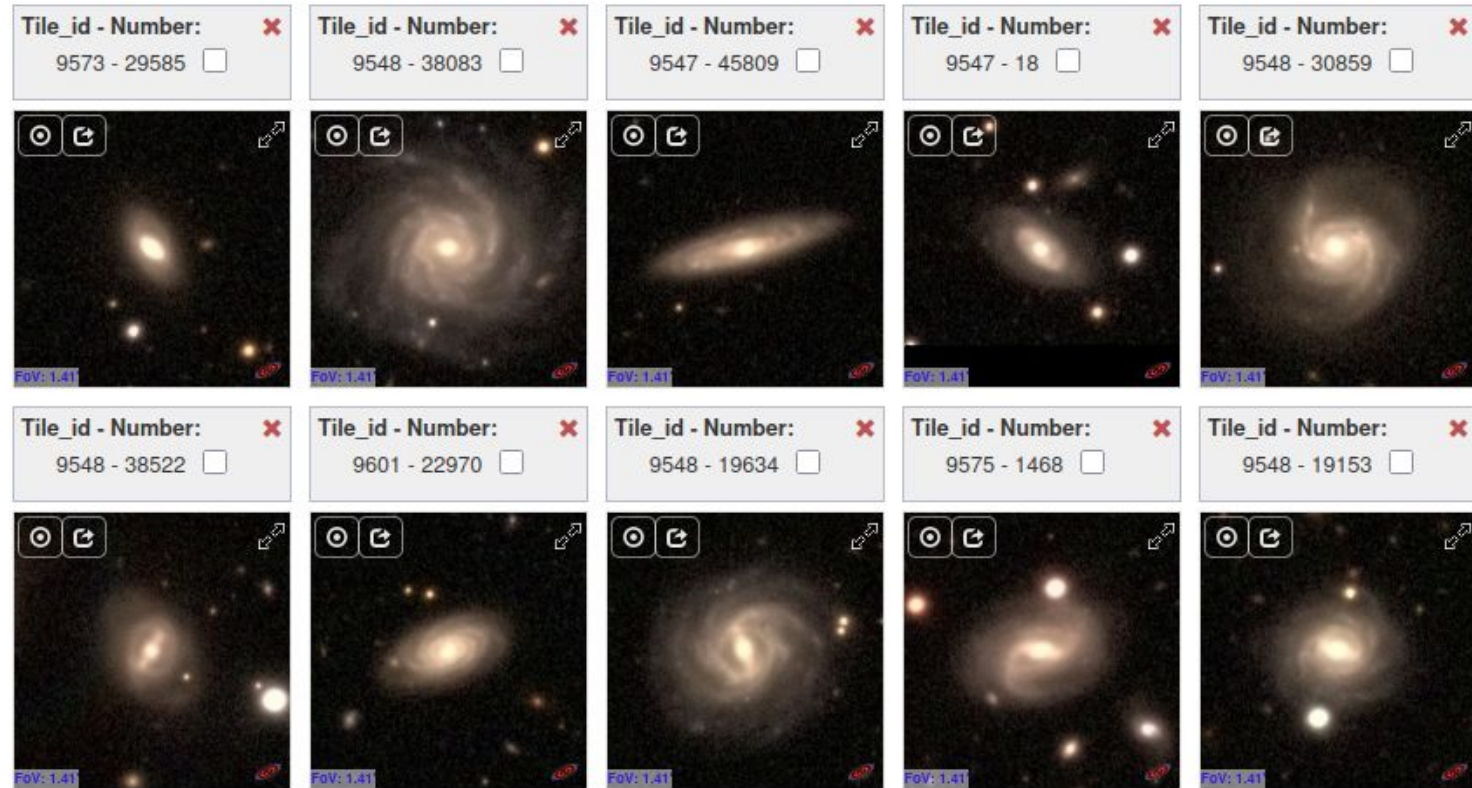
Tile_id - Number: ✖
9573 - 29585

FoV: 1.41

Tile_id - Number: ✖
9548 - 38083

FoV: 1.41

Tile_id - Number: ✖
9547 - 45809

FoV: 1.41

Tile_id - Number: ✖
9547 - 18

FoV: 1.41

Tile_id - Number: ✖
9548 - 30859

FoV: 1.41

Tile_id - Number: ✖
9548 - 38522

FoV: 1.41

Tile_id - Number: ✖
9601 - 22970

FoV: 1.41

Tile_id - Number: ✖
9548 - 19634

FoV: 1.41

Tile_id - Number: ✖
9575 - 1468

FoV: 1.41

Tile_id - Number: ✖
9548 - 19153

FoV: 1.41